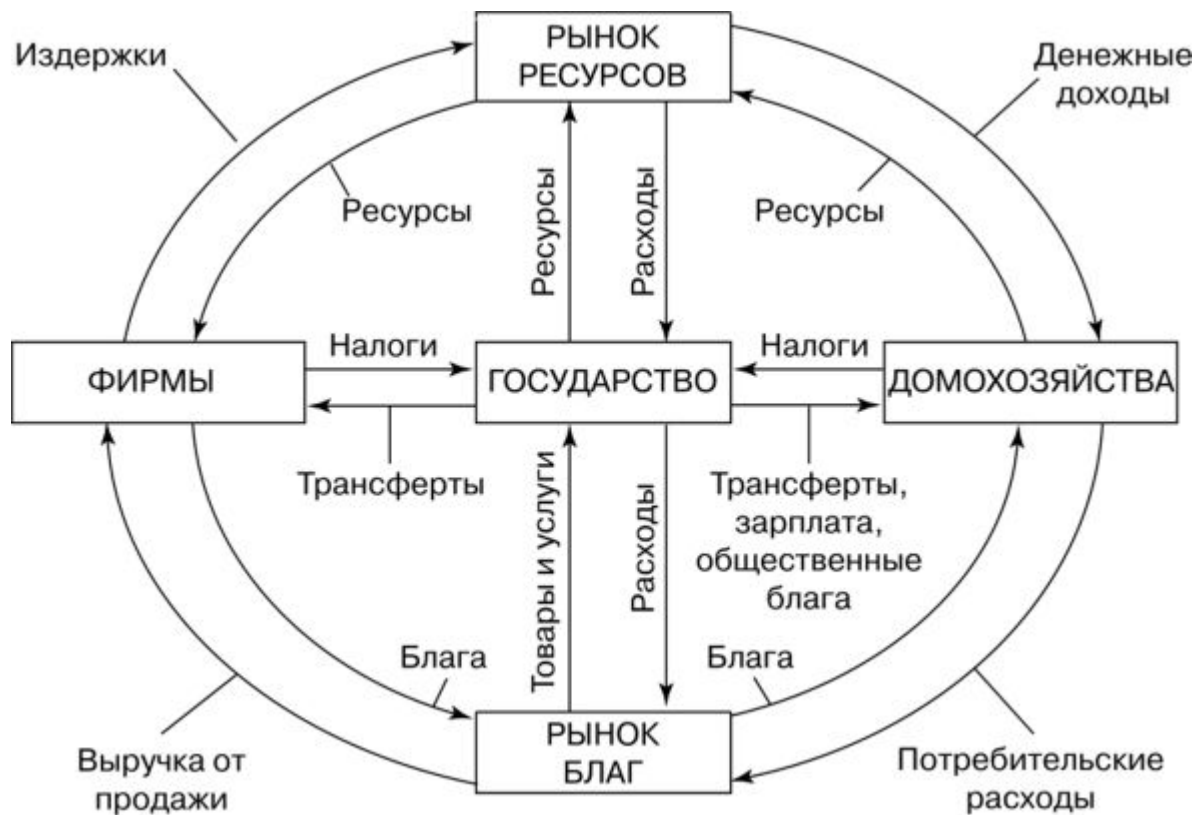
Издержки

РЫНОК РЕСУРСОВ

Денежные доходы

Ресурсы

Ресурсы

Расходы

Ресурсы

Налоги

Налоги

ФИРМЫ

ГОСУДАРСТВО

ДОМОХОЗЯЙСТВА

Трансферты

Товары и услуги

Расходы

Трансферты, зарплата, общественные блага

Блага

Блага

Выручка от продажи

РЫНОК БЛАГ

Потребительские расходы